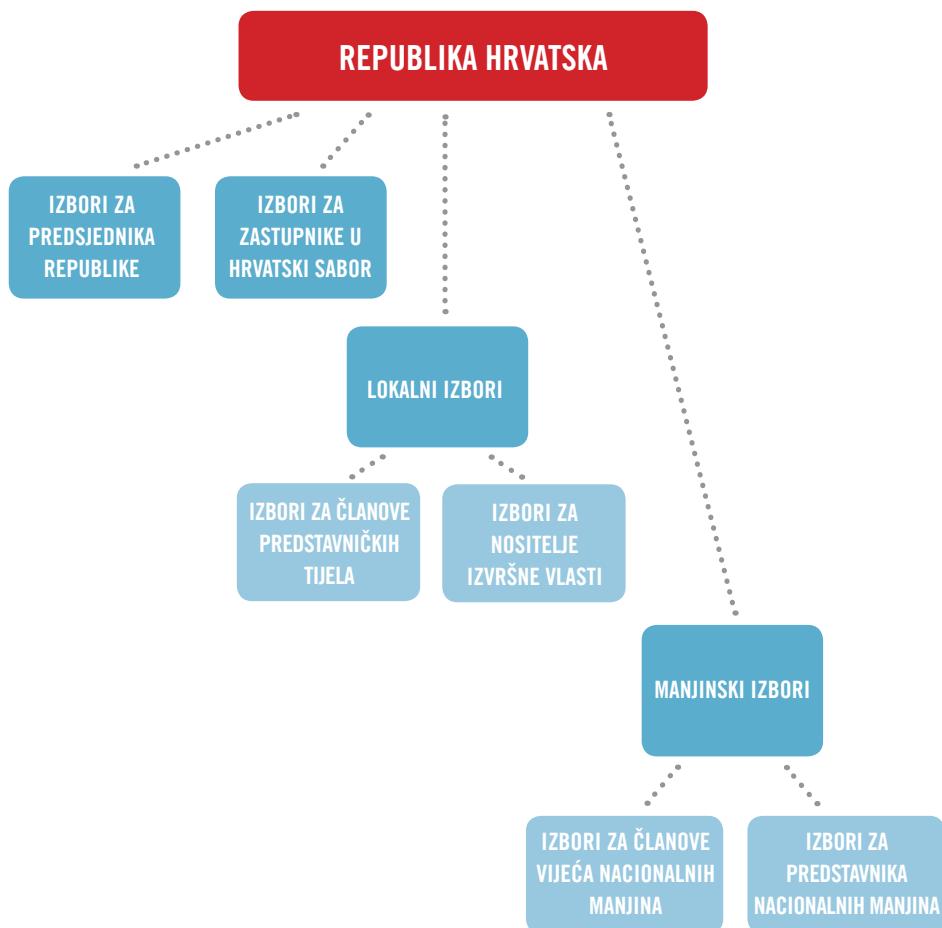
REPUBLIKA HRVATSKA

IZBORI ZA PREDSJEDNIKA REPUBLIKE

IZBORI ZA ZASTUPNIKE U HRVATSKI SABOR

LOKALNI IZBORI

IZBORI ZA ČLANOVE PREDSTAVNIČKIH TIJELA

IZBORI ZA NOSITELJE IZVRŠNE VLASTI

MANJINSKI IZBORI

IZBORI ZA ČLANOVE VIJEĆA NACIONALNIH MANJINA

IZBORI ZA PREDSTAVNIKA NACIONALNIH MANJINA